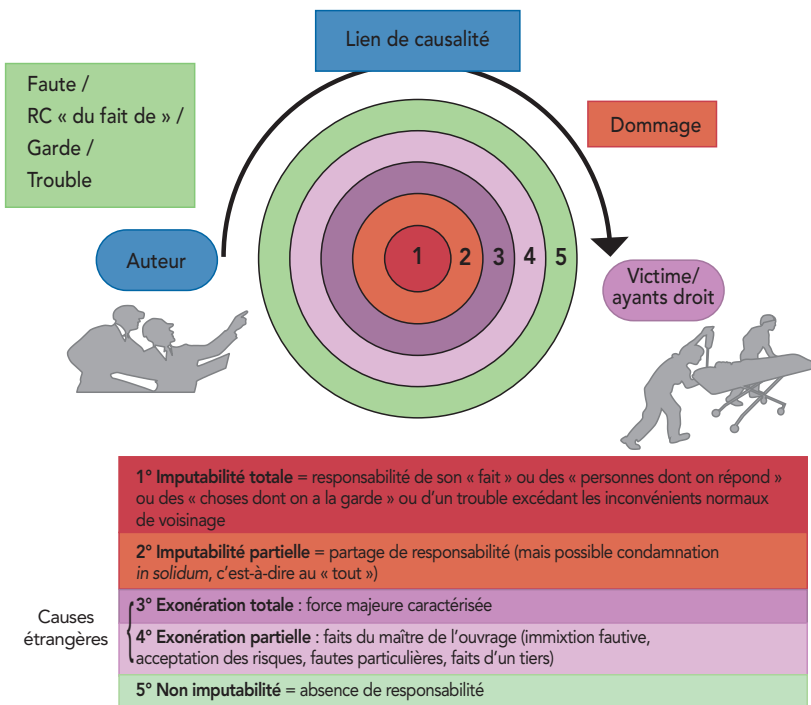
Lien de causalité

Faute /
RC « du fait de » /
Garde /
Trouble

Dommage

Auteur

1 2 3 4 5

Victime/
ayants droit

**1° Imputabilité totale** = responsabilité de son « fait » ou des « personnes dont on répond » ou des « choses dont on a la garde » ou d'un trouble excédant les inconvénients normaux de voisinage

**2° Imputabilité partielle** = partage de responsabilité (mais possible condamnation *in solidum*, c'est-à-dire au « tout »)

Causes étrangères

**3° Exonération totale** : force majeure caractérisée

**4° Exonération partielle** : faits du maître de l'ouvrage (immixtion fautive, acceptation des risques, fautes particulières, faits d'un tiers)

**5° Non imputabilité** = absence de responsabilité